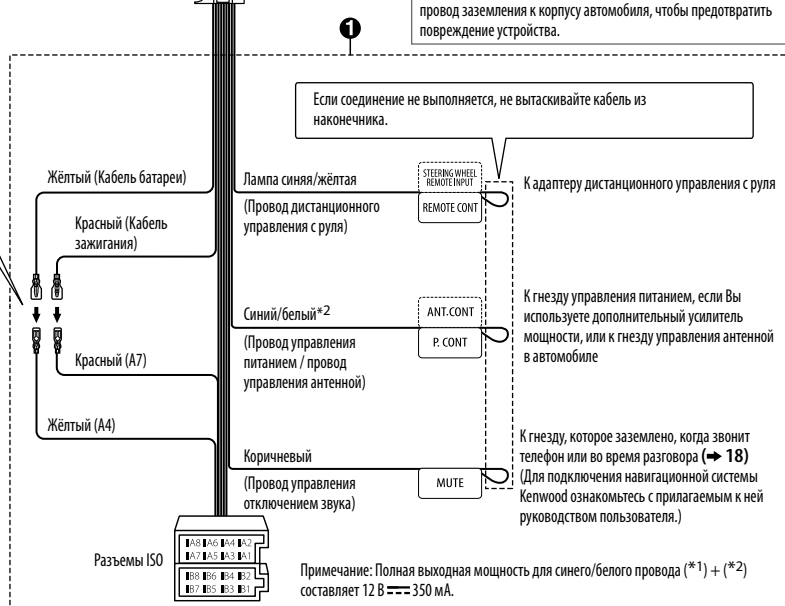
провод заземления к корпусу автомобиля, чтобы предотвратить повреждение устройства.

❶

Если соединение не выполняется, не вытаскивайте кабель из наконечника.

Жёлтый (Кабель батареи)

Красный (Кабель зажигания)

Лампа синяя/жёлтая

(Провод дистанционного управления с руля)

STEERING WHEEL REMOTE INPUT

REMOTE CONT

К адаптеру дистанционного управления с руля

Синий/белый*2

(Провод управления питанием / провод управления антенной)

ANT.CONT

P. CONT

К гнезду управления питанием, если Вы используете дополнительный усилитель мощности, или к гнезду управления антенной в автомобиле

Красный (A7)

Жёлтый (A4)

Коричневый

(Провод управления отключением звука)

MUTE

К гнезду, которое заземлено, когда звонит телефон или во время разговора (➜ 18)
(Для подключения навигационной системы Kenwood ознакомьтесь с прилагаемым к ней руководством пользователя.)

Разъемы ISO

A8 A6 A4 A2
A7 A5 A3 A1

B8 B6 B4 B2
B7 B5 B3 B1

Примечание: Полная выходная мощность для синего/белого провода (*1) + (*2) составляет 12 В ═ 350 мА.